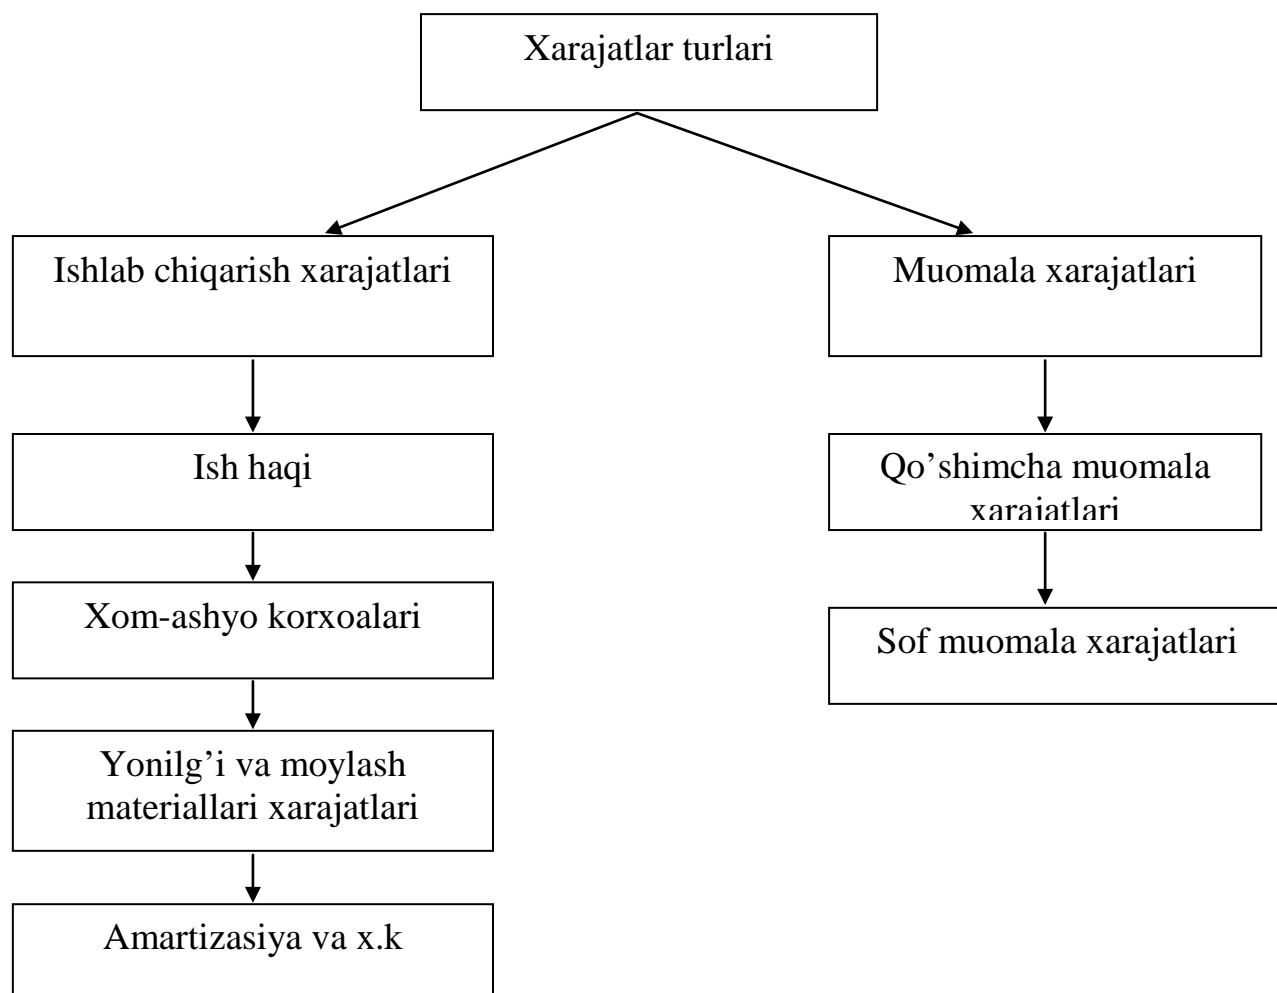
Xarajatlar turlari

Ishlab chiqarish xarajatlari

Ish haqi

Xom-ashyo korxoalari

Yonilg'i va moylash materiallari xarajatlari

Amartizasiya va x.k

Muomala xarajatlari

Qo'shimcha muomala xarajatlari

Sof muomala xarajatlari